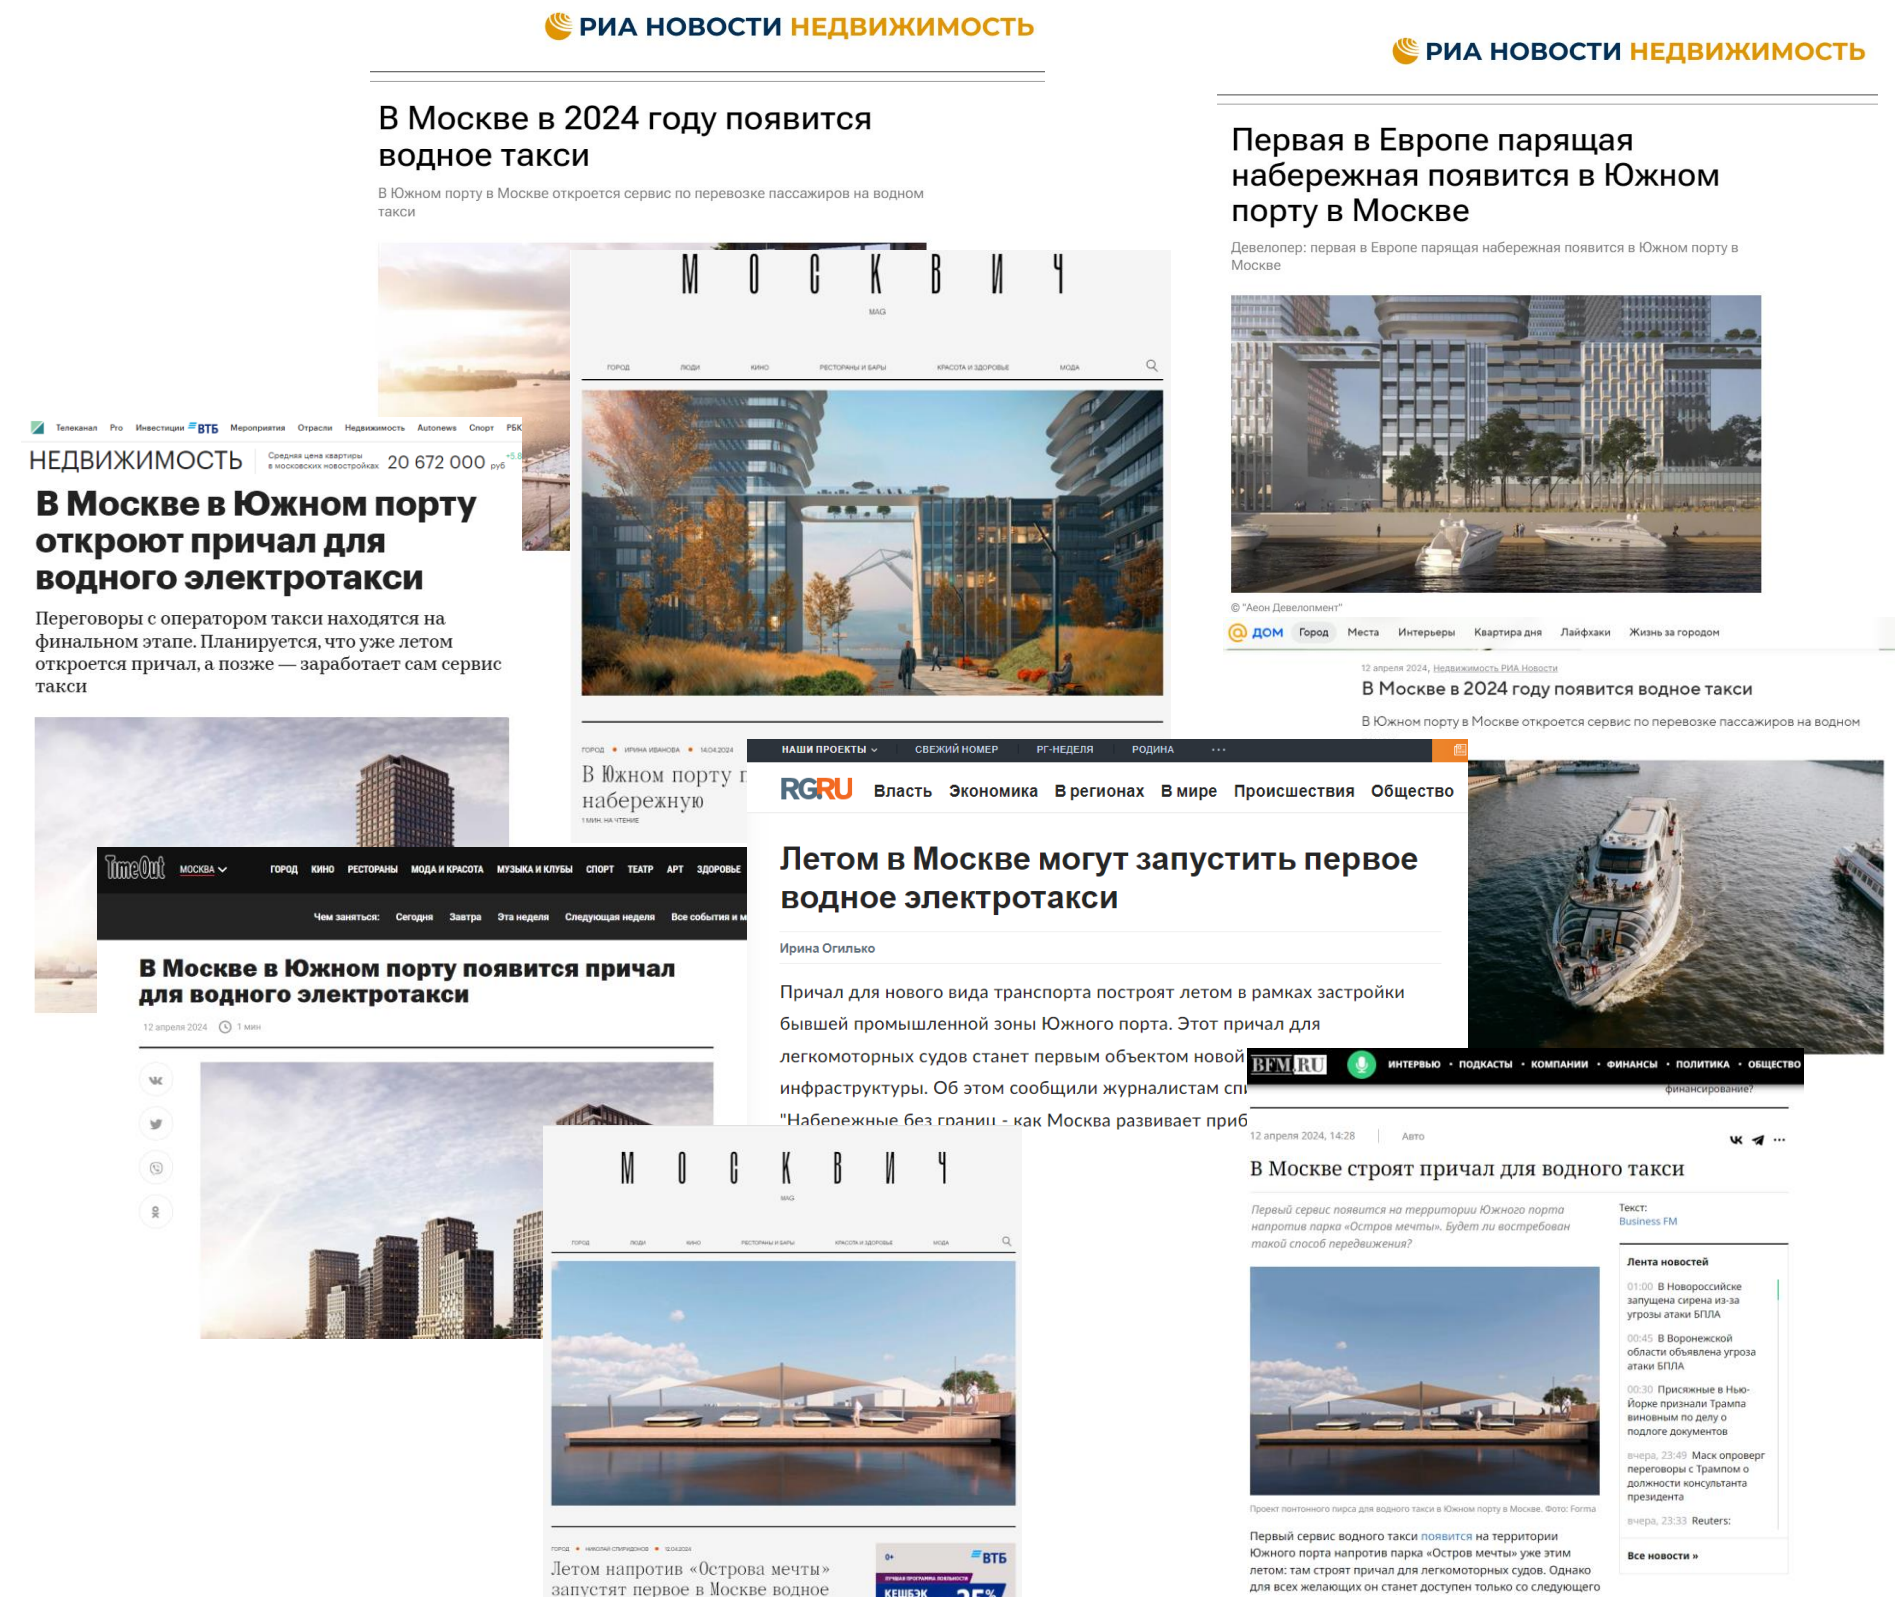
РИА НОВОСТИ НЕДВИЖИМОСТЬ

В Москве в 2024 году появится водное такси

В Южном порту в Москве откроется сервис по перевозке пассажиров на водном такси

РИА НОВОСТИ НЕДВИЖИМОСТЬ

Первая в Европе парящая набережная появится в Южном порту в Москве

Девелопер: первая в Европе парящая набережная появится в Южном порту в Москве

© "Аеон Девелопмент"

ДОМ Город Места Интерьеры Квартира дня Лайфхаки Жизнь за городом

12 апреля 2024, Недвижимость РИА Новости

В Москве в 2024 году появится водное такси

В Южном порту в Москве откроется сервис по перевозке пассажиров на водном

М О С К В И Ч
MAG

ГОРОД ЛЮДИ КИНО РЕСТОРАНЫ И БАРЫ КРАСОТА И ЗДОРОВЬЕ МОДА

ГОРОД • ИРИНА ИВАНОВА • 14.04.2024

В Южном порту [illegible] набережную

1 МИН. НА ЧТЕНИЕ

Телеканал Pro Инвестиции ВТБ Мероприятия Отрасли Недвижимость Autonews Спорт РБК

НЕДВИЖИМОСТЬ Средняя цена квартиры в московских новостройках 20 672 000 руб

В Москве в Южном порту откроют причал для водного электротакси

Переговоры с оператором такси находятся на финальном этапе. Планируется, что уже летом откроется причал, а позже — заработает сам сервис такси

TimeOut МОСКВА ГОРОД КИНО РЕСТОРАНЫ МОДА И КРАСОТА МУЗЫКА И КЛУБЫ СПОРТ ТЕАТР АРТ ЗДОРОВЬЕ

Чем заняться: Сегодня Завтра Эта неделя Следующая неделя Все события и м

В Москве в Южном порту появится причал для водного электротакси

12 апреля 2024 1 мин

НАШИ ПРОЕКТЫ СВЕЖИЙ НОМЕР РГ-НЕДЕЛЯ РОДИНА ···

RGRU Власть Экономика В регионах В мире Происшествия Общество

Летом в Москве могут запустить первое водное электротакси

Ирина Огилько

Причал для нового вида транспорта построят летом в рамках застройки бывшей промышленной зоны Южного порта. Этот причал для легкомоторных судов станет первым объектом новой инфраструктуры. Об этом сообщили журналистам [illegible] "Набережные без границ - как Москва развивает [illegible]

М О С К В И Ч
MAG

ГОРОД ЛЮДИ КИНО РЕСТОРАНЫ И БАРЫ КРАСОТА И ЗДОРОВЬЕ МОДА

ГОРОД • НИКОЛАЙ СПИРИДОНОВ • 12.04.2024

Летом напротив «Острова мечты» запустят первое в Москве водное

ВТБ КЕШБЭК

BFM.RU ИНТЕРВЬЮ • ПОДКАСТЫ • КОМПАНИИ • ФИНАНСЫ • ПОЛИТИКА • ОБЩЕСТВО

финансирование?

12 апреля 2024, 14:28 | Авто

В Москве строят причал для водного такси

Первый сервис появится на территории Южного порта напротив парка «Остров мечты». Будет ли востребован такой способ передвижения?

Текст: Business FM

Лента новостей

01:00 В Новороссийске запущена сирена из-за угрозы атаки БПЛА

00:45 В Воронежской области объявлена угроза атаки БПЛА

00:30 Присяжные в Нью-Йорке признали Трампа виновным по делу о подлоге документов

вчера, 23:49 Маск опроверг переговоры с Трампом о должности консультанта президента

вчера, 23:33 Reuters:

Все новости »

Проект понтонного пирса для водного такси в Южном порту в Москве. Фото: Forma

Первый сервис водного такси появится на территории Южного порта напротив парка «Остров мечты» уже этим летом: там строят причал для легкомоторных судов. Однако для всех желающих он станет доступен только со следующего